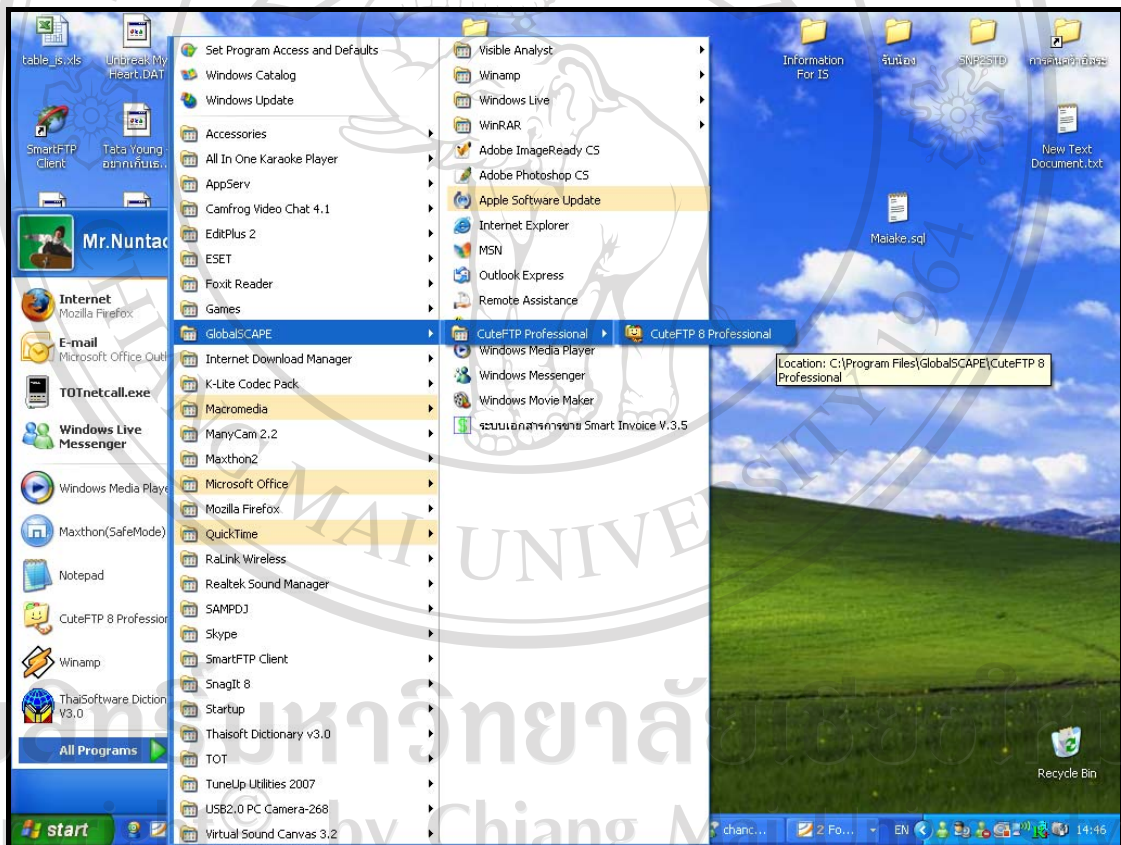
table_is.xls
Unbreak My Heart.DAT
SmartFTP Client
Tata Young อยากเก็บเธ...
Mr.Nuntac
Internet
Mozilla Firefox
E-mail
Microsoft Office Outl
TOTnetcall.exe
Windows Live Messenger
Windows Media Playe
Maxthon(SafeMode)
Notepad
CuteFTP 8 Professio
Winamp
ThaiSoftware Diction V3.0
All Programs

Set Program Access and Defaults
Windows Catalog
Windows Update
Accessories
All In One Karaoke Player
AppServ
Camfrog Video Chat 4.1
EditPlus 2
ESET
Foxit Reader
Games
GlobalSCAPE
Internet Download Manager
K-Lite Codec Pack
Macromedia
ManyCam 2.2
Maxthon2
Microsoft Office
Mozilla Firefox
QuickTime
RaLink Wireless
Realtek Sound Manager
SAMPDJ
Skype
SmartFTP Client
SnagIt 8
Startup
Thaisoft Dictionary v3.0
TOT
TuneUp Utilities 2007
USB2.0 PC Camera-268
Virtual Sound Canvas 3.2

Visible Analyst
Winamp
Windows Live
WinRAR
Adobe ImageReady CS
Adobe Photoshop CS
Apple Software Update
Internet Explorer
MSN
Outlook Express
Remote Assistance
CuteFTP Professional
Windows Media Player
Windows Messenger
Windows Movie Maker
ระบบเอกสารการขาย Smart Invoice V.3.5

CuteFTP 8 Professional
Location: C:\Program Files\GlobalSCAPE\CuteFTP 8 Professional

Information For IS
รับน้อง
SNP25TD
การค้นคว้าอิสระ
New Text Document.txt
Maiake.sql
Recycle Bin

start
chanc...
2 Fo...
EN
14:46

UNIVERSITY
มหาวิทยาลัยเชียงใหม่
by Chiang Mai